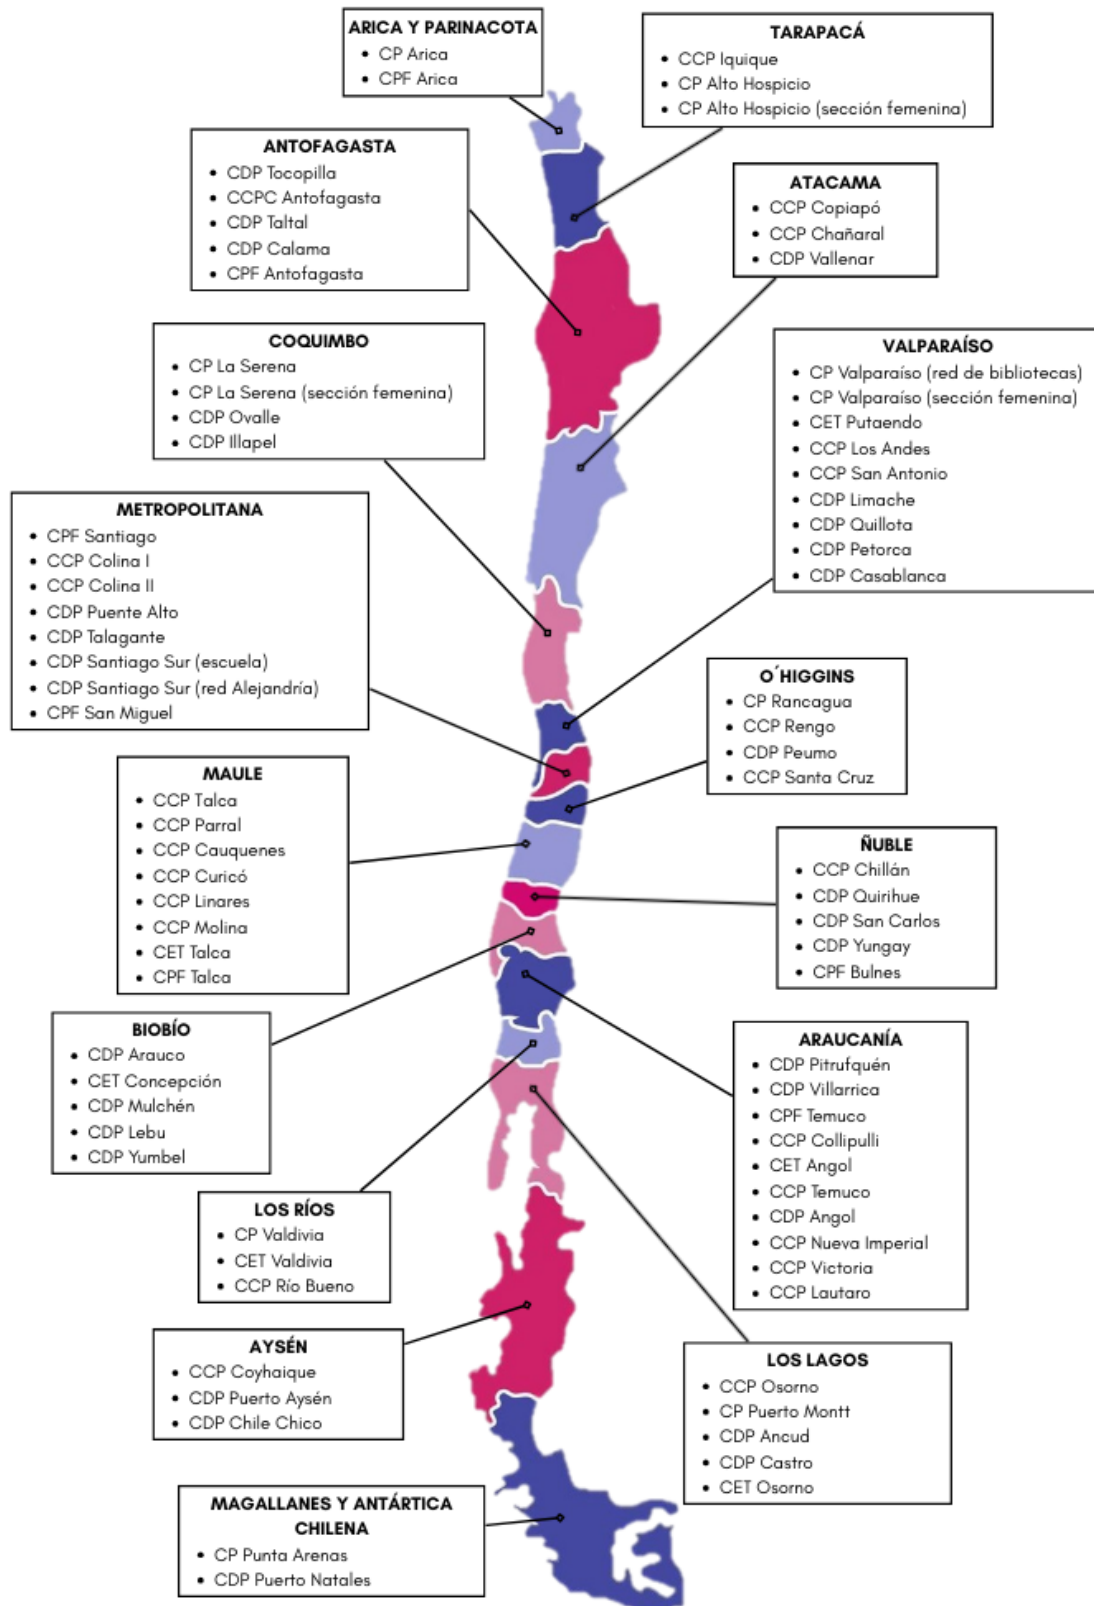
ARICA Y PARINACOTA
- CP Arica
- CPF Arica

TARAPACÁ
- CCP Iquique
- CP Alto Hospicio
- CP Alto Hospicio (sección femenina)

ANTOFAGASTA
- CDP Tocopilla
- CCPC Antofagasta
- CDP Taltal
- CDP Calama
- CPF Antofagasta

ATACAMA
- CCP Copiapó
- CCP Chañaral
- CDP Vallenar

COQUIMBO
- CP La Serena
- CP La Serena (sección femenina)
- CDP Ovalle
- CDP Illapel

VALPARAÍSO
- CP Valparaíso (red de bibliotecas)
- CP Valparaíso (sección femenina)
- CET Putaendo
- CCP Los Andes
- CCP San Antonio
- CDP Limache
- CDP Quillota
- CDP Petorca
- CDP Casablanca

METROPOLITANA
- CPF Santiago
- CCP Colina I
- CCP Colina II
- CDP Puente Alto
- CDP Talagante
- CDP Santiago Sur (escuela)
- CDP Santiago Sur (red Alejandría)
- CPF San Miguel

O´HIGGINS
- CP Rancagua
- CCP Rengo
- CDP Peumo
- CCP Santa Cruz

MAULE
- CCP Talca
- CCP Parral
- CCP Cauquenes
- CCP Curicó
- CCP Linares
- CCP Molina
- CET Talca
- CPF Talca

ÑUBLE
- CCP Chillán
- CDP Quirihue
- CDP San Carlos
- CDP Yungay
- CPF Bulnes

BIOBÍO
- CDP Arauco
- CET Concepción
- CDP Mulchén
- CDP Lebu
- CDP Yumbel

ARAUCANÍA
- CDP Pitrufquén
- CDP Villarrica
- CPF Temuco
- CCP Collipulli
- CET Angol
- CCP Temuco
- CDP Angol
- CCP Nueva Imperial
- CCP Victoria
- CCP Lautaro

LOS RÍOS
- CP Valdivia
- CET Valdivia
- CCP Río Bueno

AYSÉN
- CCP Coyhaique
- CDP Puerto Aysén
- CDP Chile Chico

LOS LAGOS
- CCP Osorno
- CP Puerto Montt
- CDP Ancud
- CDP Castro
- CET Osorno

MAGALLANES Y ANTÁRTICA CHILENA
- CP Punta Arenas
- CDP Puerto Natales